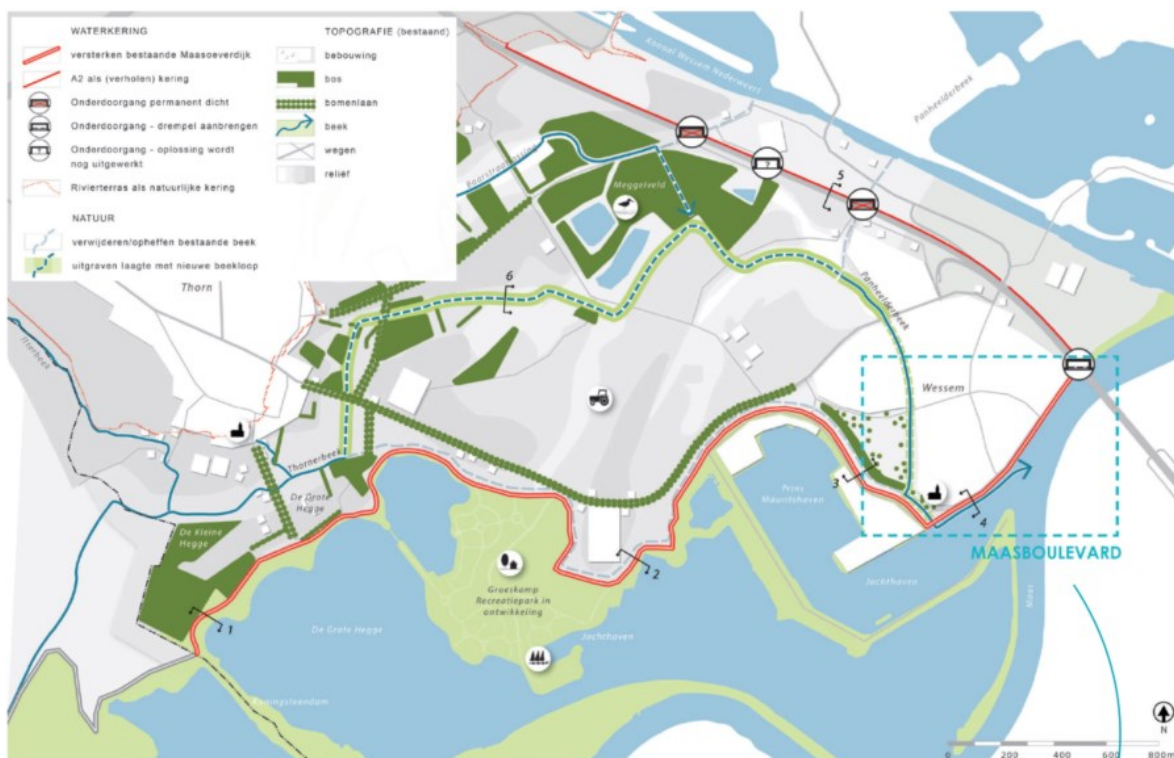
WATERKERING

versterken bestaande Maasoeverdijk

A2 als (verholen) kering

Onderdoorgang permanent dicht

Onderdoorgang - drempel aanbrengen

Onderdoorgang - oplossing wordt nog uitgewerkt

Rivierterras als natuurlijke kering

NATUUR

verwijderen/opheffen bestaande beek

uitgraven laagte met nieuwe beekloop

TOPOGRAFIE (bestaand)

bebouwing

bos

bomenlaan

beek

wegen

reliëf

Kanaal Wessem Nederweert

Panheelderbeek

Boorstraat

Meggelveld

5

6

Thorn

Panheelderbeek

Wessem

Itterbeek

Thornerbeek

De Grote Hegge

De Kleine Hegge

Groeskamp Recreatiepark in ontwikkeling

Prins Mauritshaven

Jachthaven

Jachthaven

De Grote Hegge

Koningssteendam

Maas

1

2

3

4

MAASBOULEVARD

N

0 200 400 600 800m